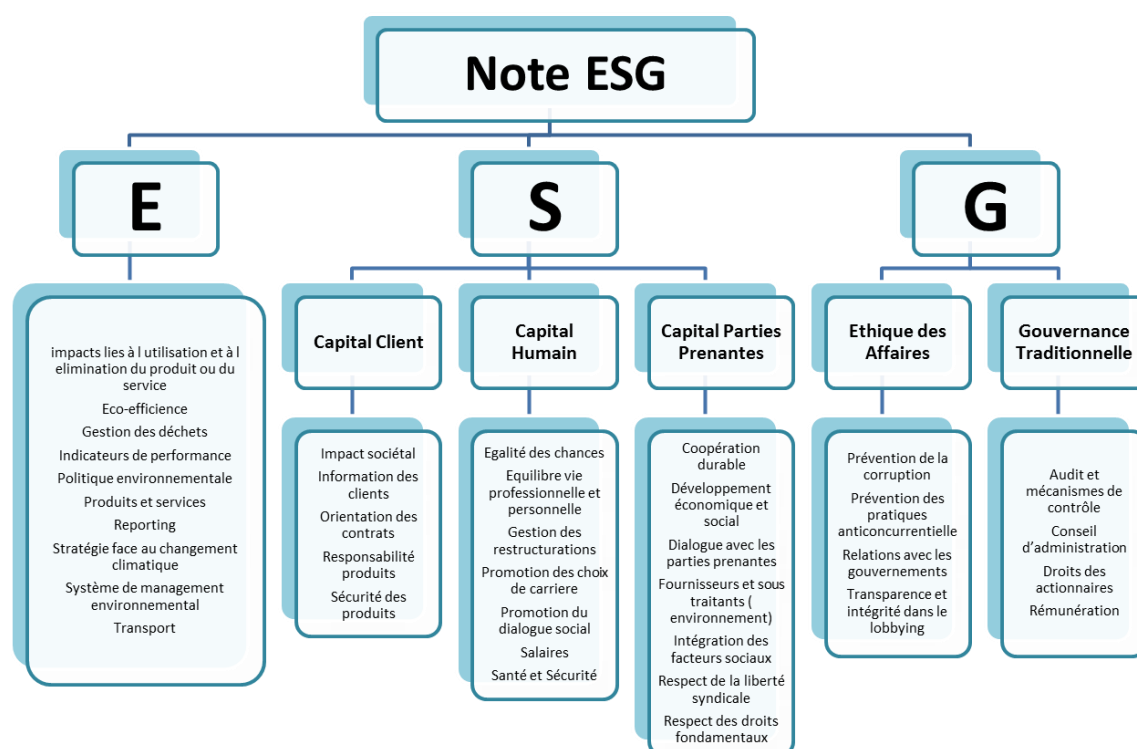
Note ESG

E

S

G

impacts lies à l utilisation et à l elimination du produit ou du service
Eco-efficience
Gestion des déchets
Indicateurs de performance
Politique environnementale
Produits et services
Reporting
Stratégie face au changement climatique
Système de management environnemental
Transport

Capital Client

Impact sociétal
Information des clients
Orientation des contrats
Responsabilité produits
Sécurité des produits

Capital Humain

Egalité des chances
Equilibre vie professionnelle et personnelle
Gestion des restructurations
Promotion des choix de carriere
Promotion du dialogue social
Salaires
Santé et Sécurité

Capital Parties Prenantes

Coopération durable
Développement économique et social
Dialogue avec les parties prenantes
Fournisseurs et sous traitants ( environnement)
Intégration des facteurs sociaux
Respect de la liberté syndicale
Respect des droits fondamentaux

Ethique des Affaires

Prévention de la corruption
Prévention des pratiques anticoncurrentielle
Relations avec les gouvernements
Transparence et intégrité dans le lobbying

Gouvernance Traditionnelle

Audit et mécanismes de contrôle
Conseil d'administration
Droits des actionnaires
Rémunération